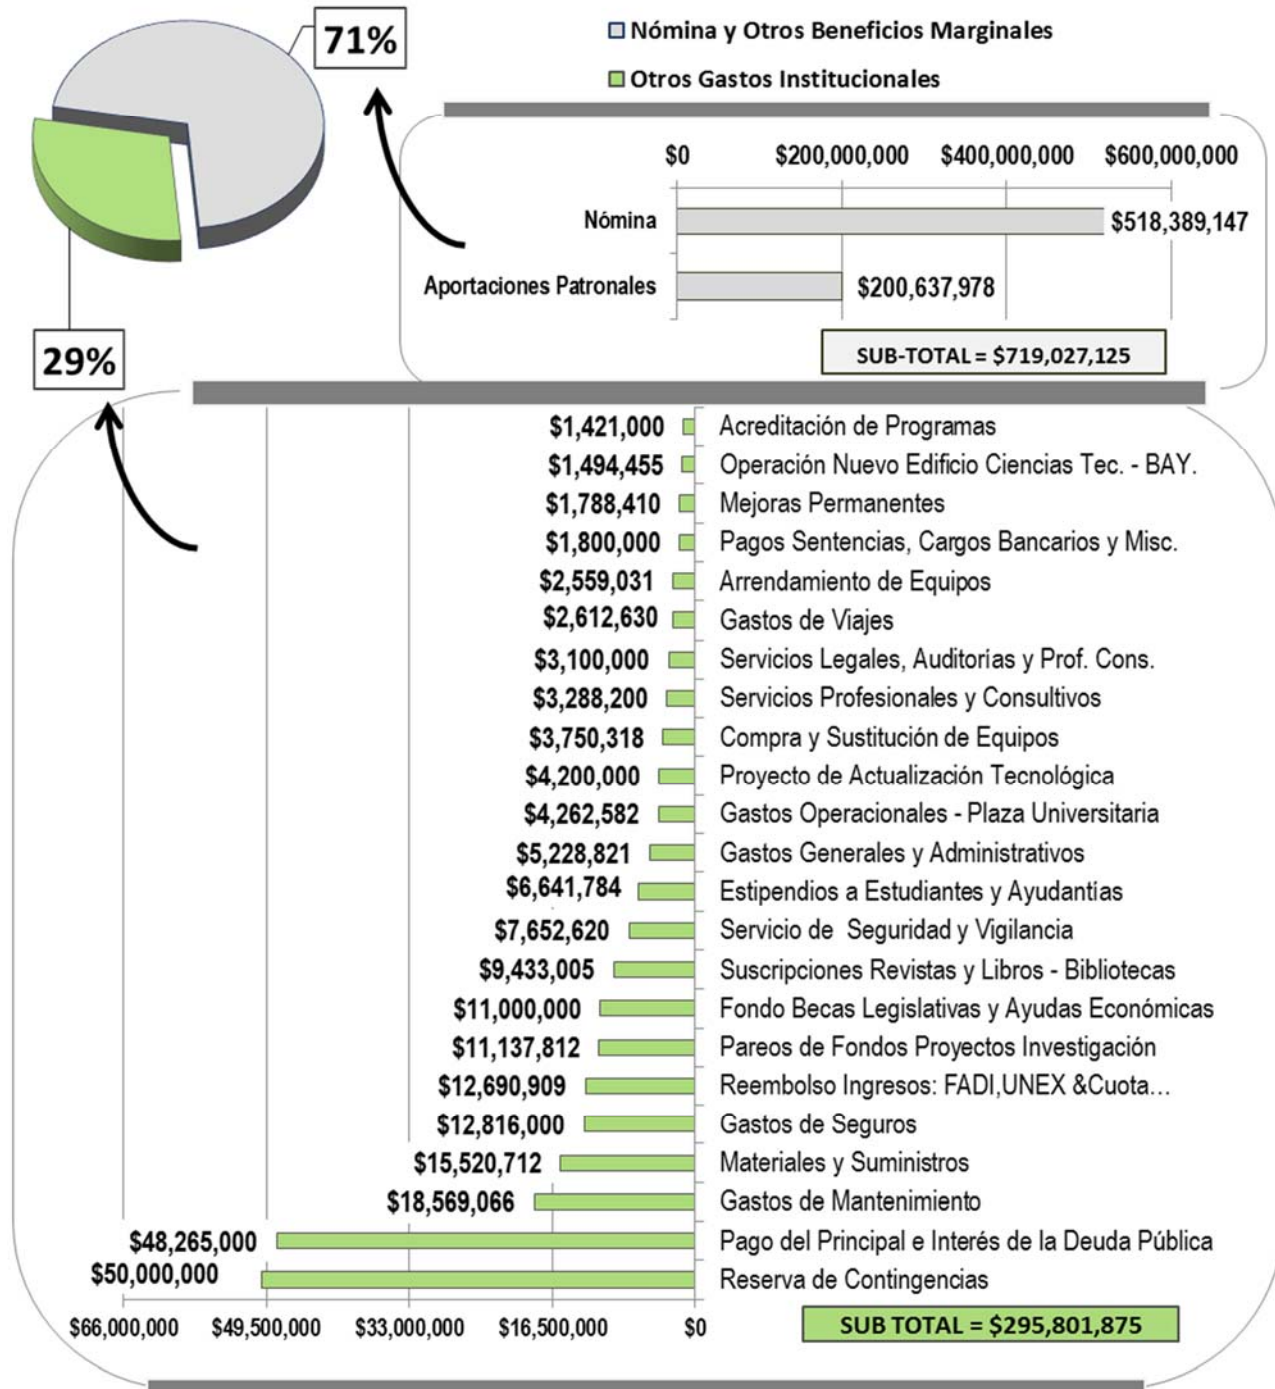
71%

Nómina y Otros Beneficios Marginales

Otros Gastos Institucionales

$0 $200,000,000 $400,000,000 $600,000,000

Nómina $518,389,147

Aportaciones Patronales $200,637,978

SUB-TOTAL = $719,027,125

29%

$1,421,000 Acreditación de Programas
$1,494,455 Operación Nuevo Edificio Ciencias Tec. - BAY.
$1,788,410 Mejoras Permanentes
$1,800,000 Pagos Sentencias, Cargos Bancarios y Misc.
$2,559,031 Arrendamiento de Equipos
$2,612,630 Gastos de Viajes
$3,100,000 Servicios Legales, Auditorías y Prof. Cons.
$3,288,200 Servicios Profesionales y Consultivos
$3,750,318 Compra y Sustitución de Equipos
$4,200,000 Proyecto de Actualización Tecnológica
$4,262,582 Gastos Operacionales - Plaza Universitaria
$5,228,821 Gastos Generales y Administrativos
$6,641,784 Estipendios a Estudiantes y Ayudantías
$7,652,620 Servicio de Seguridad y Vigilancia
$9,433,005 Suscripciones Revistas y Libros - Bibliotecas
$11,000,000 Fondo Becas Legislativas y Ayudas Económicas
$11,137,812 Pareos de Fondos Proyectos Investigación
$12,690,909 Reembolso Ingresos: FADI,UNEX &Cuota...
$12,816,000 Gastos de Seguros
$15,520,712 Materiales y Suministros
$18,569,066 Gastos de Mantenimiento
$48,265,000 Pago del Principal e Interés de la Deuda Pública
$50,000,000 Reserva de Contingencias

$66,000,000 $49,500,000 $33,000,000 $16,500,000 $0

SUB TOTAL = $295,801,875